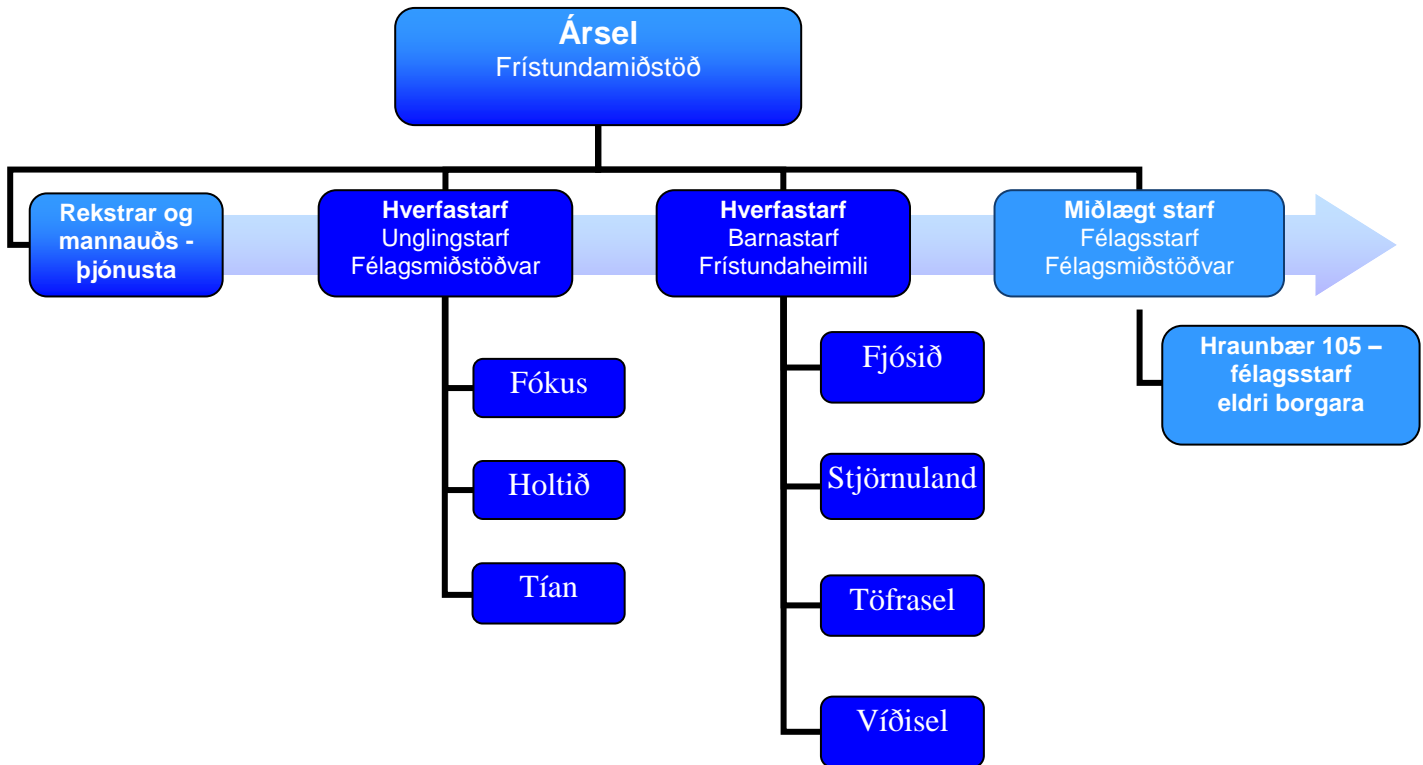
Ársel
Frístundamiðstöð

Rekstrar og mannauðs - þjónusta

Hverfastarf
Unglingstarf
Félagsmiðstöðvar

Fókus

Holtið

Tían

Hverfastarf
Barnastarf
Frístundaheimili

Fjósið

Stjörnuland

Töfrasel

Víðisel

Miðlægt starf
Félagsstarf
Félagsmiðstöðvar

Hraunbær 105 – félagsstarf eldri borgara